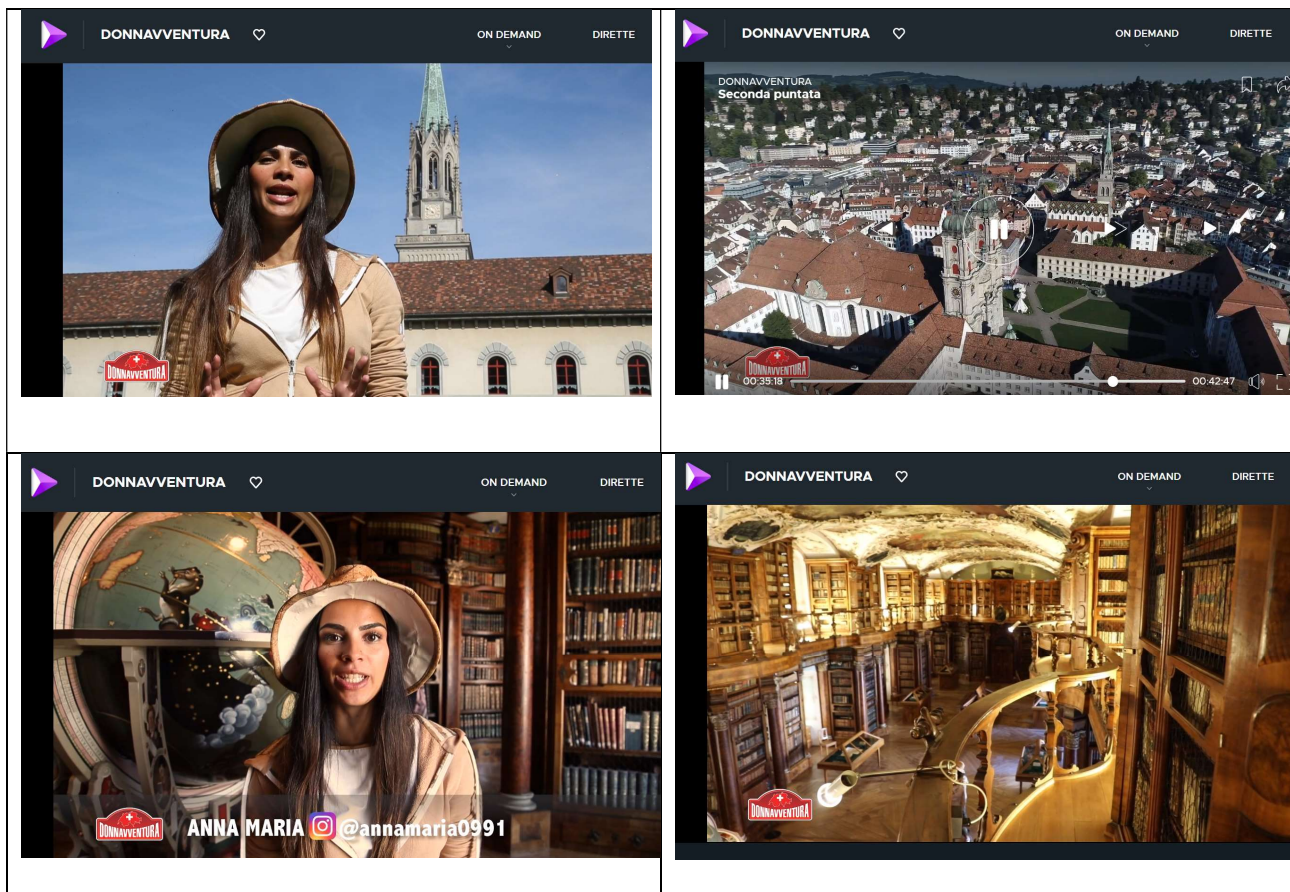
DONNAVVENTURA ON DEMAND DIRETTE

DONNAVVENTURA

DONNAVVENTURA ON DEMAND DIRETTE

DONNAVVENTURA
Seconda puntata

DONNAVVENTURA

00:35:18 00:42:47

DONNAVVENTURA ON DEMAND DIRETTE

DONNAVVENTURA ANNA MARIA @annamaria0991

DONNAVVENTURA ON DEMAND DIRETTE

DONNAVVENTURA